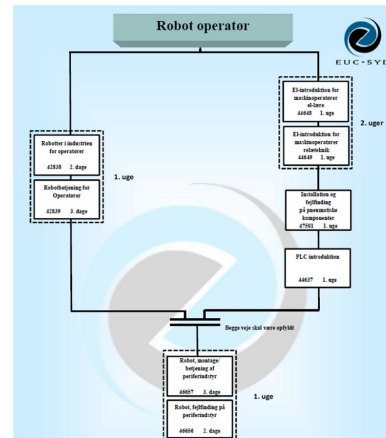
Robot operatør

EUC-SYD

El-introduktion for maskinoperatører el-lære
44648 1. uge

El-introduktion for maskinoperatører relæteknik
44649 1. uge

2. uger

Robotter i industrien for operatører
42838 2. dage

Robotbetjening for Operatører
42839 3. dage

1. uge

Installation og fejlfinding på pneumatiske komponenter
47501 1. uge

PLC introduktion
44637 1. uge

Begge veje skal være opfyldt

Robot, montage/ betjening af periferiudstyr
46657 3. dage

Robot, fejlfinding på periferiudstyr
46656 2. dage

1. uge